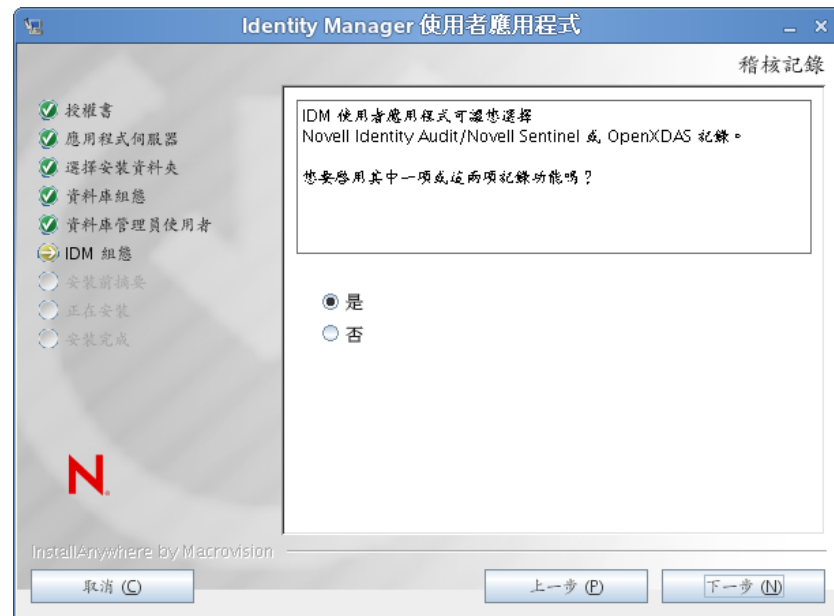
Identity Manager 使用者應用程式

稽核記錄

授權書
應用程式伺服器
選擇安裝資料夾
資料庫組態
資料庫管理員使用者
IDM 組態
安裝前摘要
正在安裝
安裝完成

IDM 使用者應用程式可讓您選擇 Novell Identity Audit/Novell Sentinel 或 OpenXDAS 記錄。

您要啟用其中一項或這兩項記錄功能嗎?

是
否

N.

InstallAnywhere by Macrovision

取消 (C)

上一步 (P)

下一步 (N)